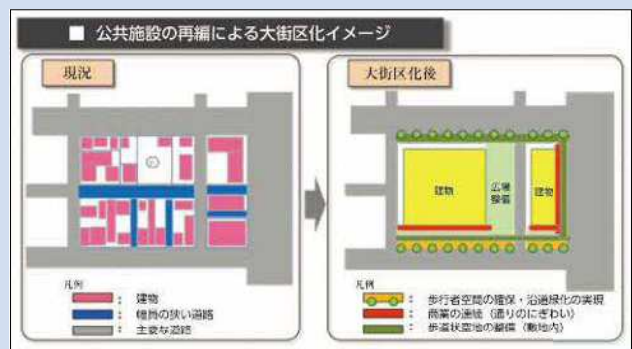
■ 公共施設の再編による大街区化イメージ

現況

凡例
：建物
：幅員の狭い道路
：主要な道路

大街区化後

建物

公園整備

建物

凡例
：歩行者空間の確保・沿道緑化の実現
：商業の連続（通りのにぎわい）
：歩道状空地の整備（敷地内）